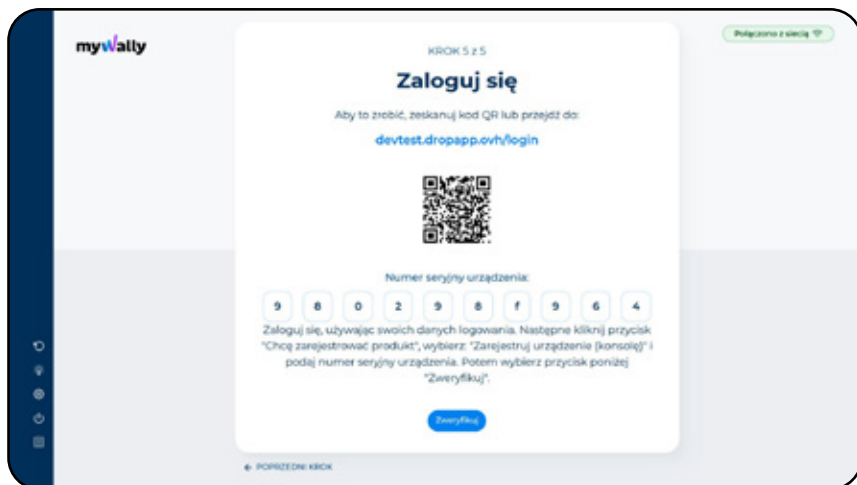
myWally

Połączono z siecią

KROK 5 z 5

Zaloguj się

Aby to zrobić, zeskanuj kod QR lub przejdź do:

devtest.dropapp.ovh/login

Numer seryjny urządzenia:

9 8 0 2 9 8 f 9 6 4

Zaloguj się, używając swoich danych logowania. Następnie kliknij przycisk "Chcę zarejestrować produkt", wybierz: "Zarejestruj urządzenie (konsolę)" i podaj numer seryjny urządzenia. Potem wybierz przycisk poniżej "Zweryfikuj".

Zweryfikuj

← POPRZEDNI KROK